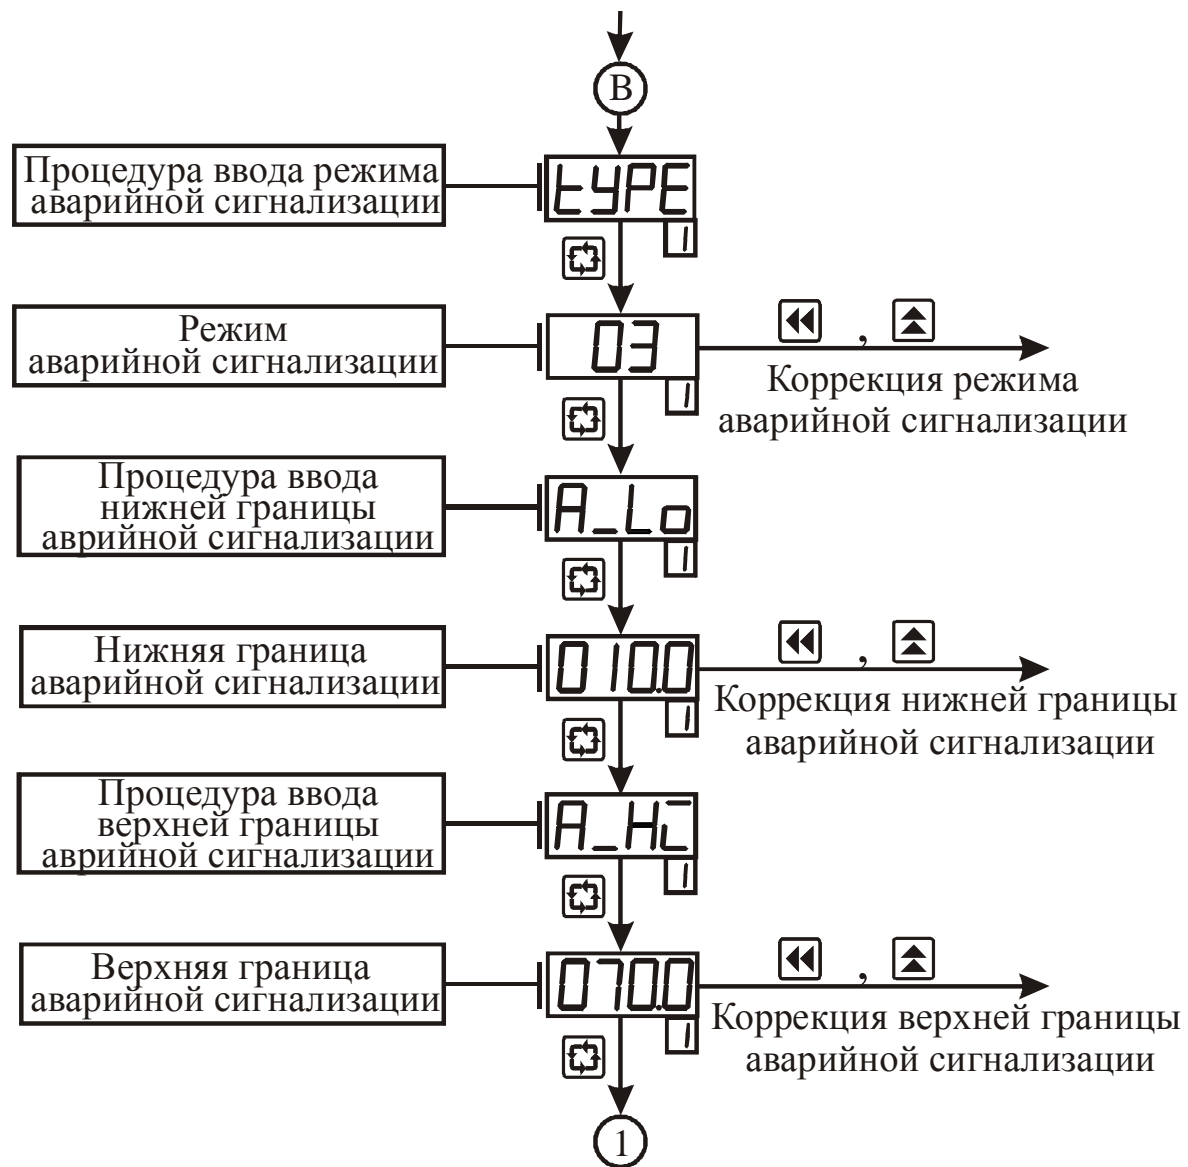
B

Процедура ввода режима аварийной сигнализации

tYPE

1

Режим аварийной сигнализации

03

1

, 

Коррекция режима аварийной сигнализации

Процедура ввода нижней границы аврийной сигнализации

A_Lo

1

Нижняя граница аварийной сигнализации

010.0

1

, 

Коррекция нижней границы аварийной сигнализации

Процедура ввода верхней границы аврийной сигнализации

A_Hi

1

Верхняя граница аварийной сигнализации

070.0

1

, 

Коррекция верхней границы аварийной сигнализации

1